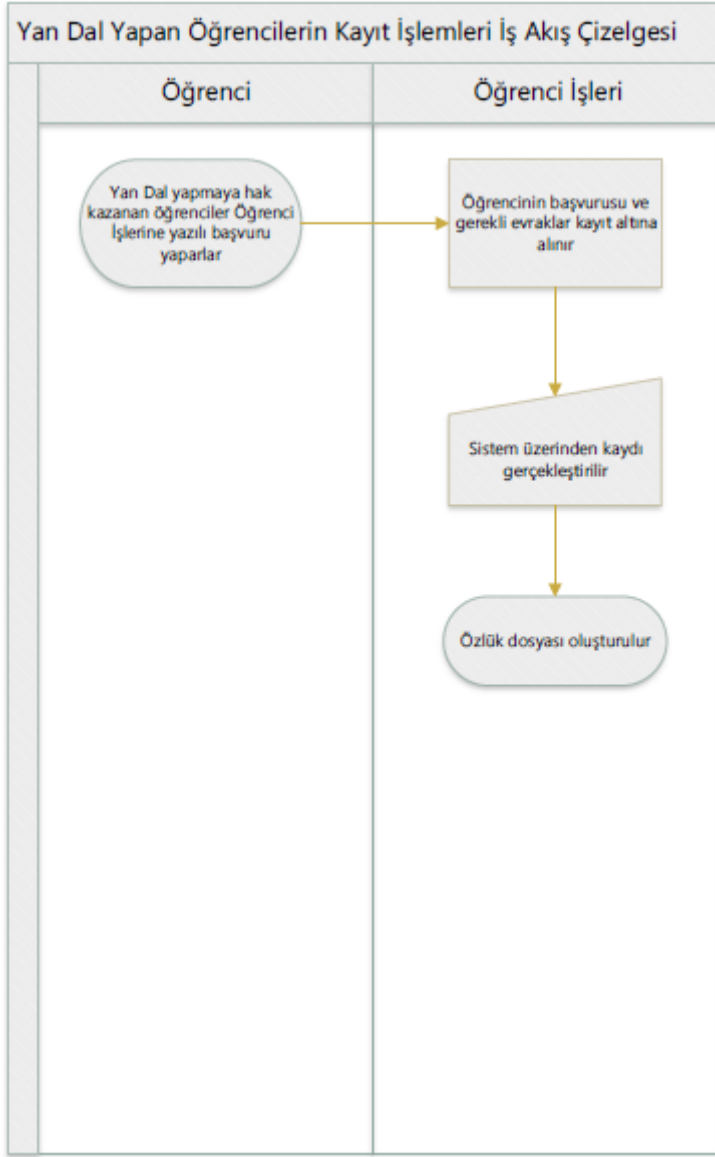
Yan Dal Yapan Öğrencilerin Kayıt İşlemleri İş Akış Çizelgesi

Öğrenci

Öğrenci İşleri

Yan Dal yapmaya hak kazanan öğrenciler Öğrenci İşlerine yazılı başvuru yaparlar

Öğrencinin başvurusu ve gerekli evraklar kayıt altına alınır

Sistem üzerinden kaydı gerçekleştirilir

Özlük dosyası oluşturulur